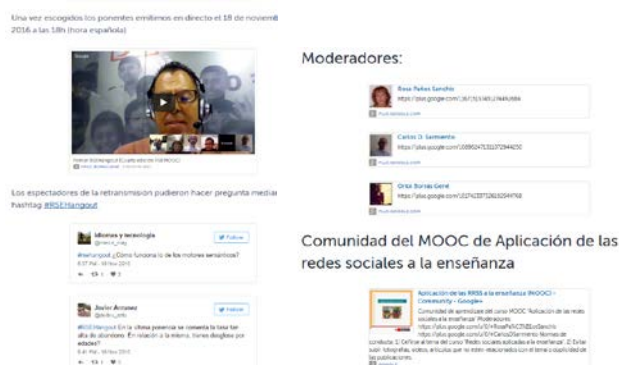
Una vez escogidos los ponentes emitimos en directo el 18 de noviemb 2016 a las 18h (hora española)

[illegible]

Los espectadores de la retransmisión pudieron hacer pregunta media hashtag #RSEHangout

Idiomas y tecnología
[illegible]
Follow
#rsehangout ¿Cómo funciona lo de los motores semánticos?
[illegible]

Javier Arroyo
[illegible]
Follow
#RSEHangout En la clima presencial se consenta la toca tan alta de alumnos. En relación a lo mismo, tienes dioglos por edades?
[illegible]

Moderadores:

Rosa Peñas Sanchis
https://plus.google.com/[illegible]

Carlos D. Sarmiento
https://plus.google.com/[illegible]

Orsa Borras Gené
https://plus.google.com/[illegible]

Comunidad del MOOC de Aplicación de las redes sociales a la enseñanza

Aplicación de las RRSS a la enseñanza (NOOC) - Community - Google+
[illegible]